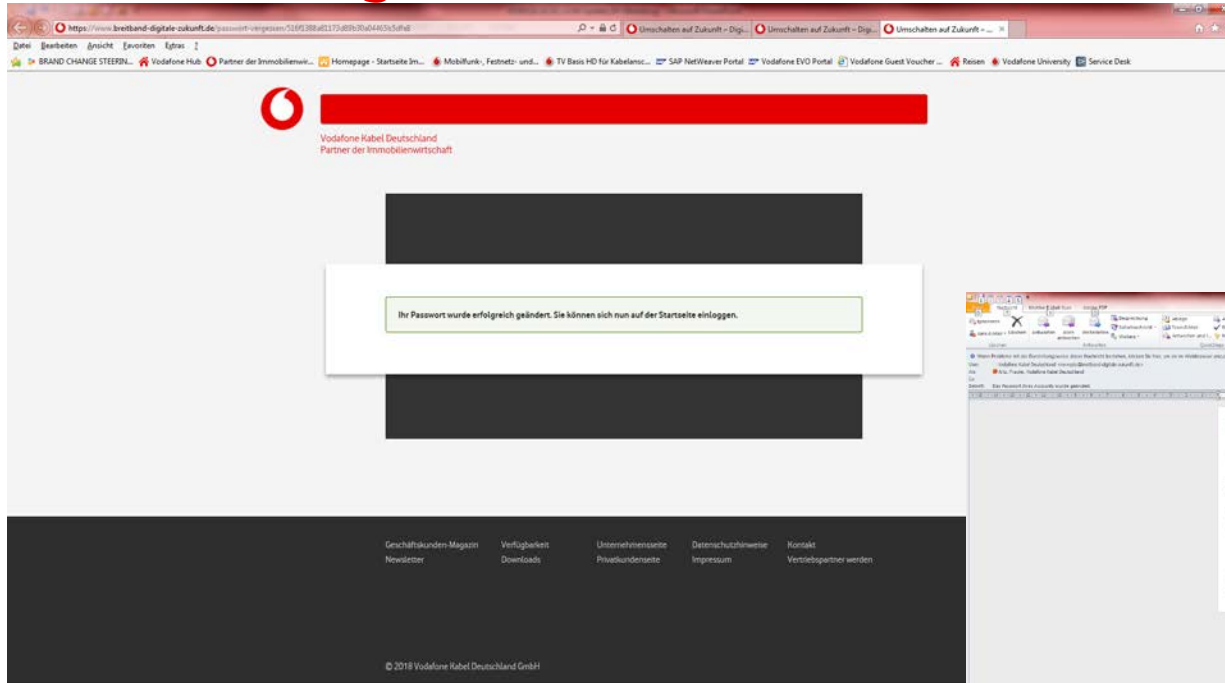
https://www.breitband-digitale-zukunft.de/passwort-vergessen/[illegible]

Umschalten auf Zukunft – Digi... Umschalten auf Zukunft – Digi... Umschalten auf Zukunft – ...

Datei Bearbeiten Ansicht Favoriten Extras ?

BRAND CHANGE STEERIN... Vodafone Hub Partner der Immobilienwir... Homepage - Startseite Im... Mobilfunk-, Festnetz- und... TV Basis HD für Kabelansc... SAP NetWeaver Portal Vodafone EVO Portal Vodafone Guest Voucher ... Reisen Vodafone University Service Desk

Vodafone Kabel Deutschland
Partner der Immobilienwirtschaft

Ihr Passwort wurde erfolgreich geändert. Sie können sich nun auf der Startseite einloggen.

Geschäftskunden-Magazin Verfügbarkeit Unternehmensseite Datenschutzhinweise Kontakt
Newsletter Downloads Privatkundenseite Impressum Vertriebspartner werden

© 2018 Vodafone Kabel Deutschland GmbH

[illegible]